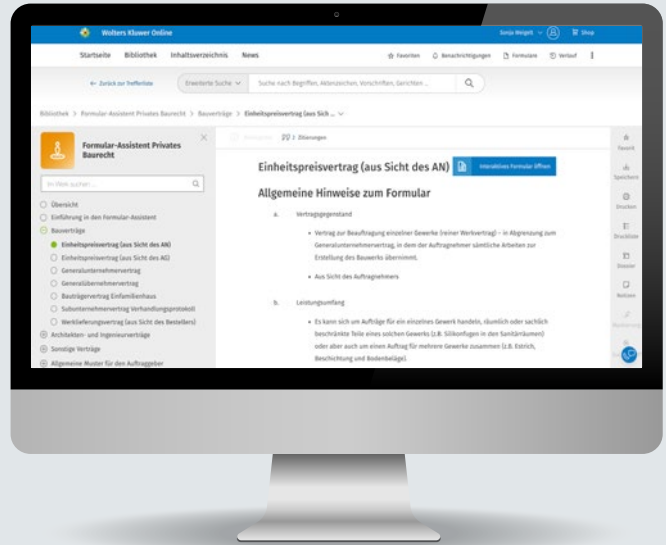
Wolters Kluwer Online

Sonja Weigelt Shop

Startseite Bibliothek Inhaltsverzeichnis News

Favoriten Benachrichtigungen Formulare Verlauf

← Zurück zur Trefferliste

Erweiterte Suche

Suche nach Begriffen, Aktenzeichen, Vorschriften, Gerichten ...

Bibliothek > Formular-Assistent Privates Baurecht > Bauverträge > Einheitspreisvertrag (aus Sich ...

Formular-Assistent Privates Baurecht

Im Werk suchen ...

Übersicht

Einführung in den Formular-Assistent

Bauverträge

Einheitspreisvertrag (aus Sicht des AN)

Einheitspreisvertrag (aus Sicht des AG)

Generalunternehmervertrag

Generalübernehmervertrag

Bauträgervertrag Einfamilienhaus

Subunternehmervertrag Verhandlungsprotokoll

Werklieferungsvertrag (aus Sicht des Bestellers)

Architekten- und Ingenieurverträge

Sonstige Verträge

Allgemeine Muster für den Auftraggeber

Zitierungen

Einheitspreisvertrag (aus Sicht des AN)

Interaktives Formular öffnen

Allgemeine Hinweise zum Formular

a. Vertragsgegenstand

• Vertrag zur Beauftragung einzelner Gewerke (reiner Werkvertrag) – in Abgrenzung zum Generalunternehmervertrag, in dem der Auftragnehmer sämtliche Arbeiten zur Erstellung des Bauwerks übernimmt.

• Aus Sicht des Auftragnehmers

b. Leistungsumfang

• Es kann sich um Aufträge für ein einzelnes Gewerk handeln, räumlich oder sachlich beschränkte Teile eines solchen Gewerks (z.B. Silikonfugen in den Sanitärräumen) oder aber auch um einen Auftrag für mehrere Gewerke zusammen (z.B. Estrich, Beschichtung und Bodenbeläge).

Favorit

Speichern

Drucken

Druckliste

Dossier

Notizen

Markierung